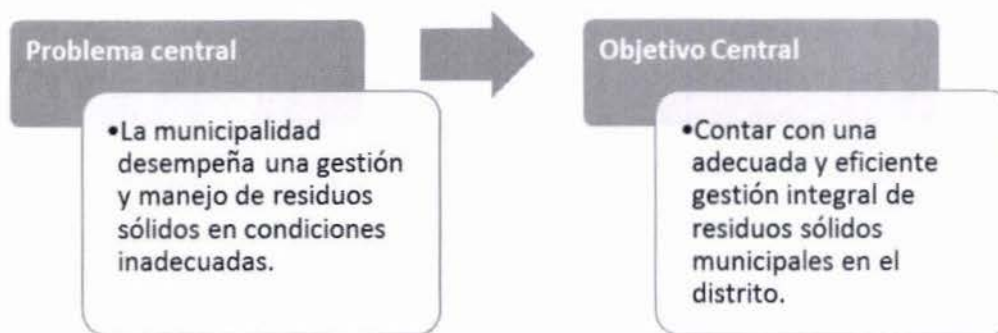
Problema central

•La municipalidad desempeña una gestión y manejo de residuos sólidos en condiciones inadecuadas.

Objetivo Central

•Contar con una adecuada y eficiente gestión integral de residuos sólidos municipales en el distrito.